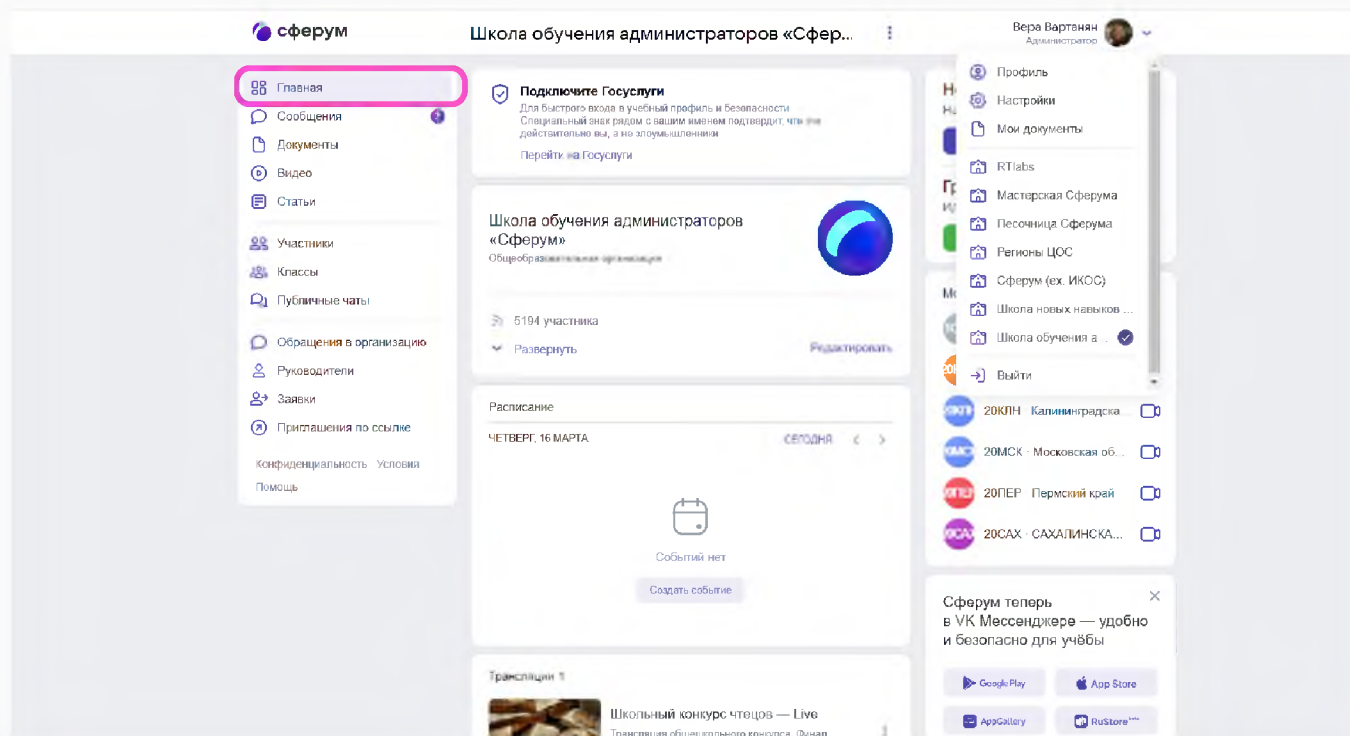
сферум

Школа обучения администраторов «Сфер...

Вера Вартанян
Администратор

Главная
Сообщения
Документы
Видео
Статьи
Участники
Классы
Публичные чаты
Обращения в организацию
Руководители
Заявки
Приглашения по ссылке
Конфиденциальность Условия
Помощь

Подключите Госуслуги
Для быстрого входа в учебный профиль и безопасности
Специальный знак рядом с вашим именем подтвердит, что это действительно вы, а не злоумышленники
Перейти на Госуслуги

Школа обучения администраторов «Сферум»
Общеобразовательная организация

5194 участника
Развернуть
Редактировать

Расписание
ЧЕТВЕРГ, 16 МАРТА
СЕГОДНЯ
Событий нет
Создать событие

Трансляции 1
Школьный конкурс чтецов — Live
Трансляция общешкольного конкурса. Финал

Профиль
Настройки
Мои документы
RTlabs
Мастерская Сферума
Песочница Сферума
Регионы ЦОС
Сферум (ex. ИКОС)
Школа новых навыков ...
Школа обучения а...
Выйти

Н
На
Гр
Ид
Мо

20КЛН Калининградска...
20МСК · Московская об...
20ПЕР Пермский край
20САХ · САХАЛИНСКА...

Сферум теперь в VK Мессенджере — удобно и безопасно для учёбы
Google Play
App Store
AppGallery
RuStore